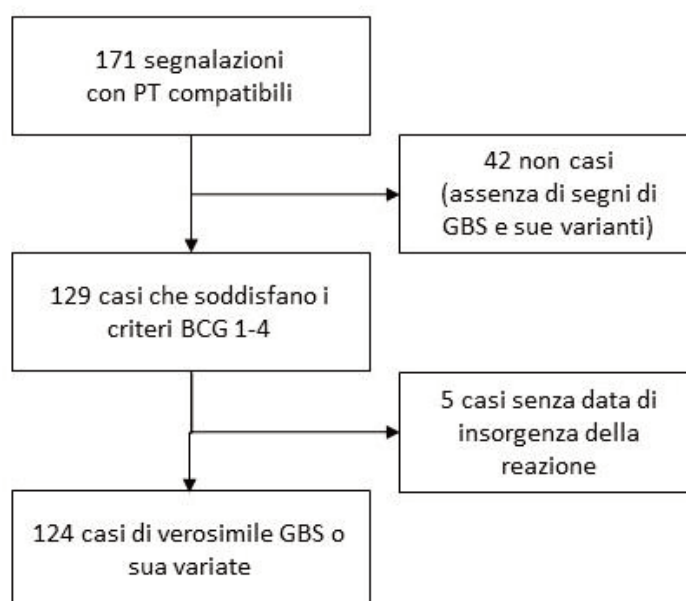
171 segnalazioni con PT compatibili

42 non casi (assenza di segni di GBS e sue varianti)

129 casi che soddisfano i criteri BCG 1-4

5 casi senza data di insorgenza della reazione

124 casi di verosimile GBS o sua variate